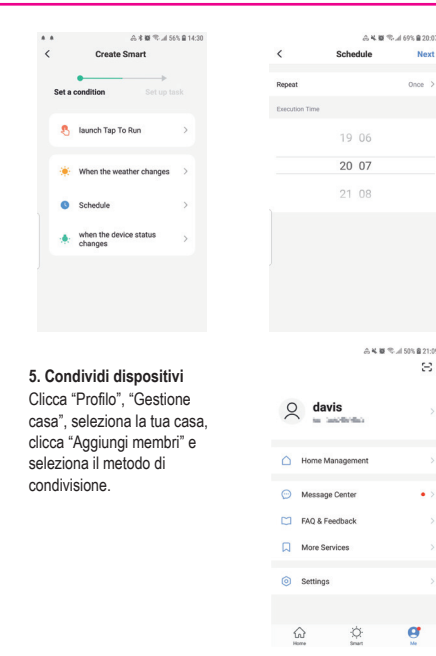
56% 14:30
<
Create Smart
Set a condition
Set up task
launch Tap To Run
When the weather changes
Schedule
when the device status changes

69% 20:07
<
Schedule
Next
Repeat
Once >
Execution Time
19 06
20 07
21 08

5. Condividi dispositivi
Clicca “Profilo”, “Gestione casa”, seleziona la tua casa, clicca “Aggiungi membri” e seleziona il metodo di condivisione.

50% 21:09
davis
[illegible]
Home Management
Message Center
FAQ & Feedback
More Services
Settings
Home
Smart
Me